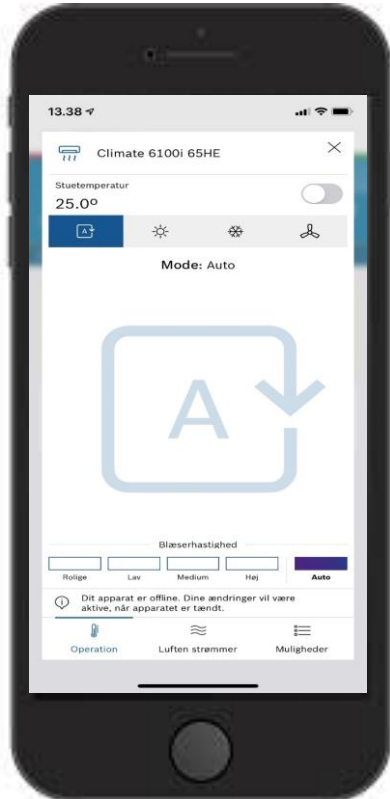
13.38

Climate 6100i 65HE

Stuetemperatur
25.0º

Mode: Auto

A

Blæserhastighed

Rolige
Lav
Medium
Høj
Auto

Dit apparat er offline. Dine ændringer vil være aktive, når apparatet er tændt.

Operation
Luften strømmer
Muligheder